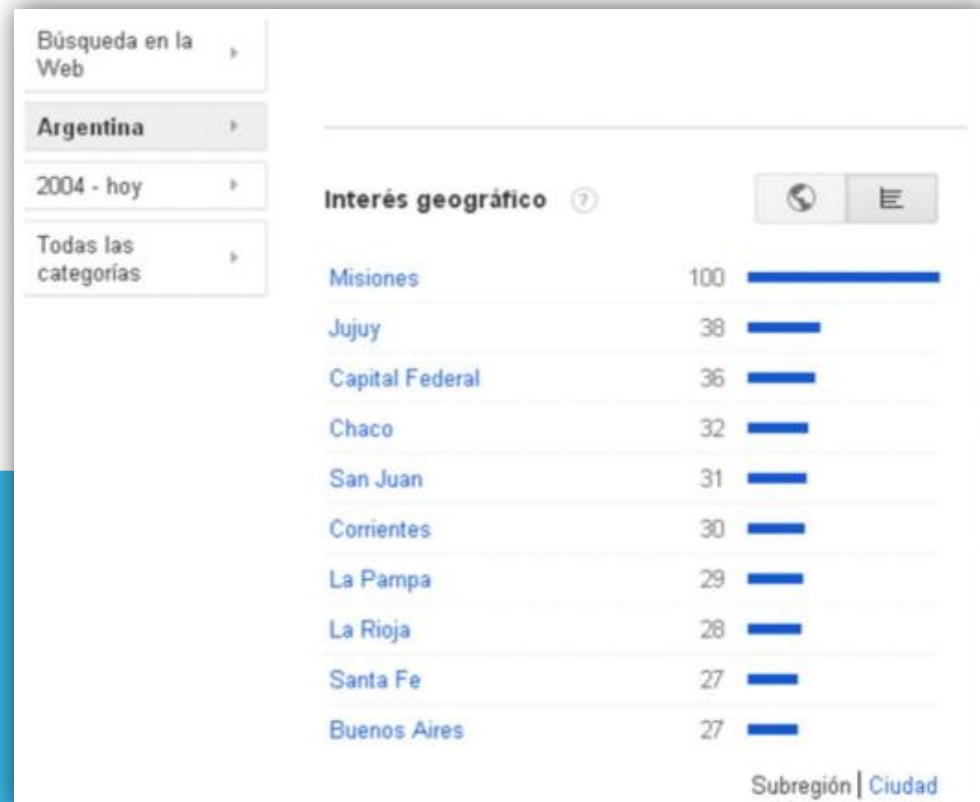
Búsqueda en la Web

Argentina

2004 - hoy

Todas las categorías

Interés geográfico ?

| | |
|---|---|
| Misiones | 100 |
| Jujuy | 38 |
| Capital Federal | 36 |
| Chaco | 32 |
| San Juan | 31 |
| Corrientes | 30 |
| La Pampa | 29 |
| La Rioja | 28 |
| Santa Fe | 27 |
| Buenos Aires | 27 |

Subregión | Ciudad